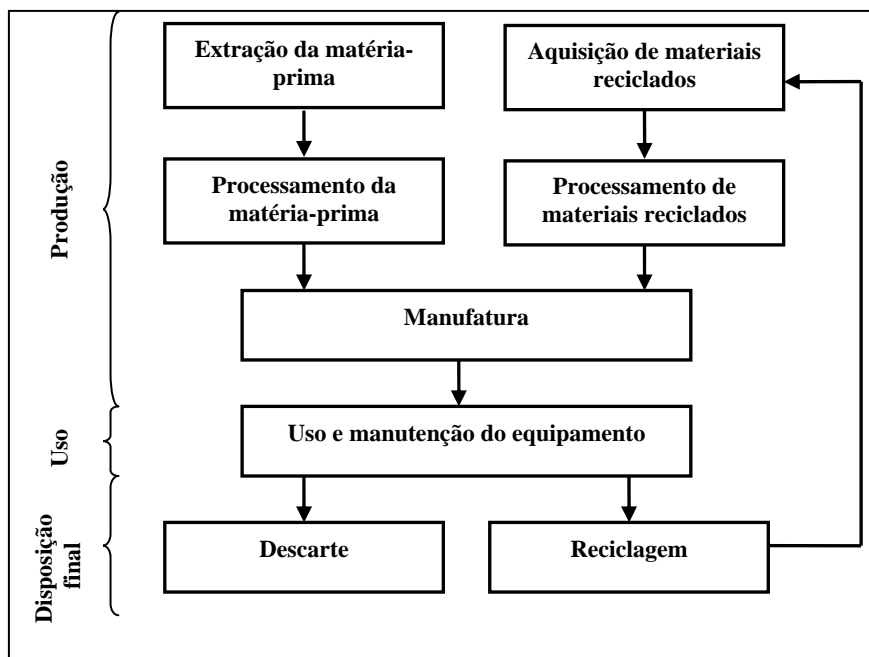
Produção

Extração da matéria-prima

Aquisição de materiais reciclados

Processamento da matéria-prima

Processamento de materiais reciclados

Manufatura

Uso

Uso e manutenção do equipamento

Disposição final

Descarte

Reciclagem